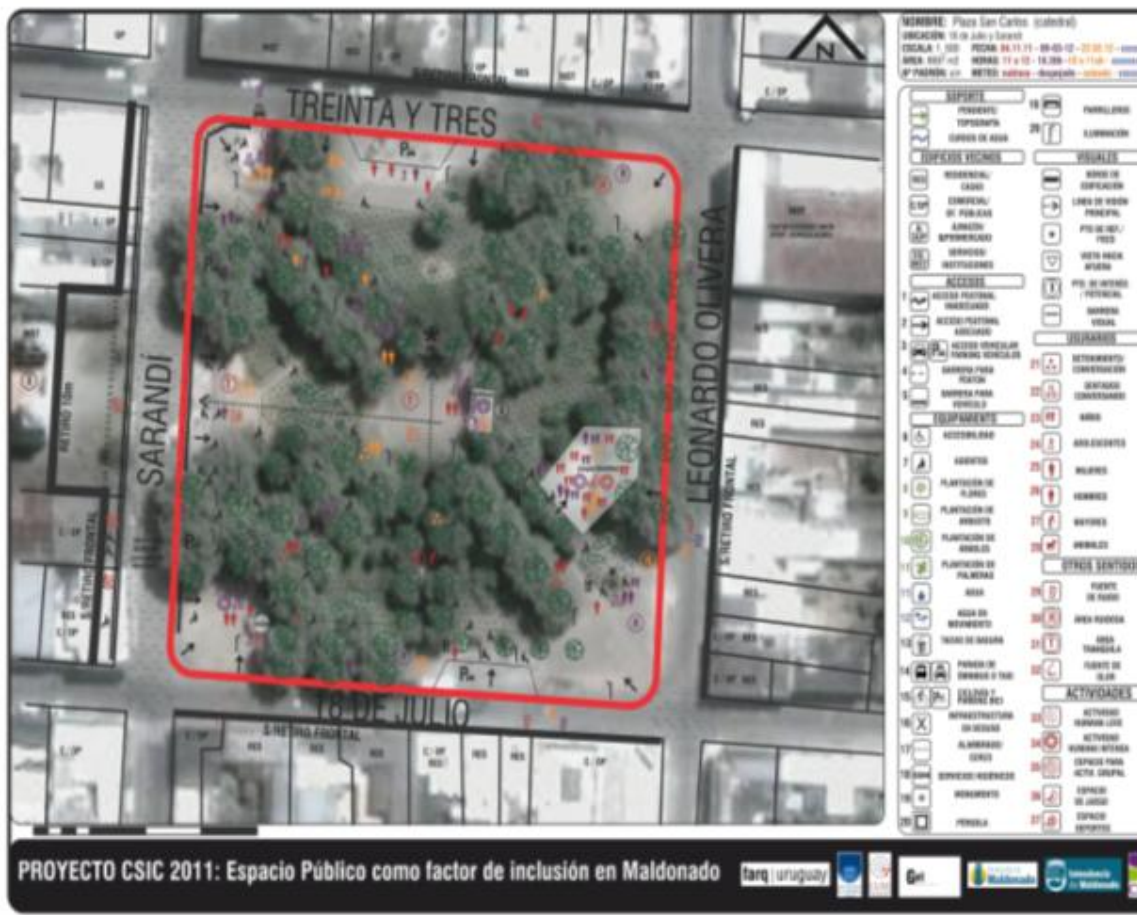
NOMBRE: Plaza San Carlos (catedral)
UBICACIÓN: 18 de Julio y Sarandí
ESCALA: 1_500 FECHA: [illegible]
ÁREA: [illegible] HORAS: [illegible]
N° PAGINA: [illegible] METEO: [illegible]

N

TREINTA Y TRES

SARANDÍ

LEONARDO OLIVERA

18 DE JULIO

RETIRO FRONTAL

SOPORTE
PENDIENTE/ TOPOGRAFÍA
CURSOS DE AGUA
EDIFICIOS VECINOS
RESIDENCIAL/ CASAS
COMERCIAL/ OF. PÚBLICAS
ALMACÉN/ SUPERMERCADO
SERVICIOS/ INSTITUCIONES
ACCESOS
1 ACCESO PEATONAL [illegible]
2 ACCESO PEATONAL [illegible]
3 ACCESO VEHICULAR PARKING VEHICULOS
4 BARRERA PARA PEATON
5 BARRERA PARA VEHICULO
EQUIPAMIENTO
6 ACCESIBILIDAD
7 ASIENTOS
8 PLANTACIÓN DE FLORES
9 PLANTACIÓN DE ARBUSTO
10 PLANTACIÓN DE ÁRBOLES
11 PLANTACIÓN DE PALMERAS
12 AGUA
13 AGUA EN MOVIMIENTO
13 TACHO DE BASURA
14 PARADA DE ÓMNIBUS O TAXI
15 CICLOVÍA Y PARKING BICI
16 INFRAESTRUCTURA EN DESUSO
17 ALAMBRADO CERCO
18 SERVICIOS HIGIÉNICOS
19 MONUMENTO
20 PÉRGOLA
19 PARRILLEROS
20 ILUMINACIÓN
VISUALES
BORDE DE EDIFICACIÓN
LÍNEA DE VISIÓN PRINCIPAL
PTO DE REF./ FOCO
VISTA HACIA AFUERA
PTO. DE INTERÉS / POTENCIAL
BARRERA VISUAL
USUARIOS
21 DETENIMIENTO/ CONVERSACIÓN
22 SENTADOS CONVERSANDO
23 NIÑOS
24 ADOLESCENTES
25 MUJERES
26 HOMBRES
27 MAYORES
28 ANIMALES
OTROS SENTIDOS
29 FUENTE DE RUIDO
30 ÁREA RUIDOSA
31 ÁREA TRANQUILA
32 FUENTE DE OLOR
ACTIVIDADES
33 ACTIVIDAD HUMANA LEVE
34 ACTIVIDAD HUMANA INTENSA
35 ESPACIO PARA ACTIV. GRUPAL
36 ESPACIO DE JUEGO
37 ESPACIO DEPORTES

PROYECTO CSIC 2011: Espacio Público como factor de inclusión en Maldonado

farq | uruguay
Maldonado
Intendencia de Maldonado